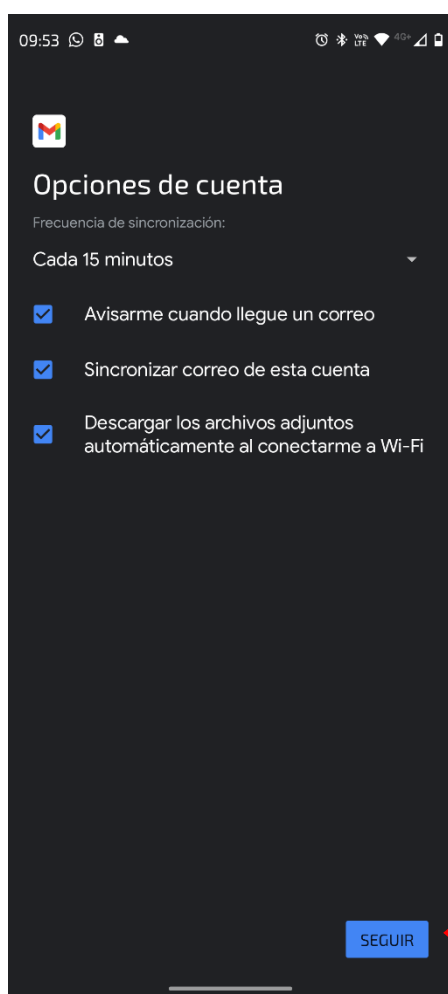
09:53

Opciones de cuenta

Frecuencia de sincronización:

Cada 15 minutos

Avisarme cuando llegue un correo

Sincronizar correo de esta cuenta

Descargar los archivos adjuntos automáticamente al conectarme a Wi-Fi

SEGUIR